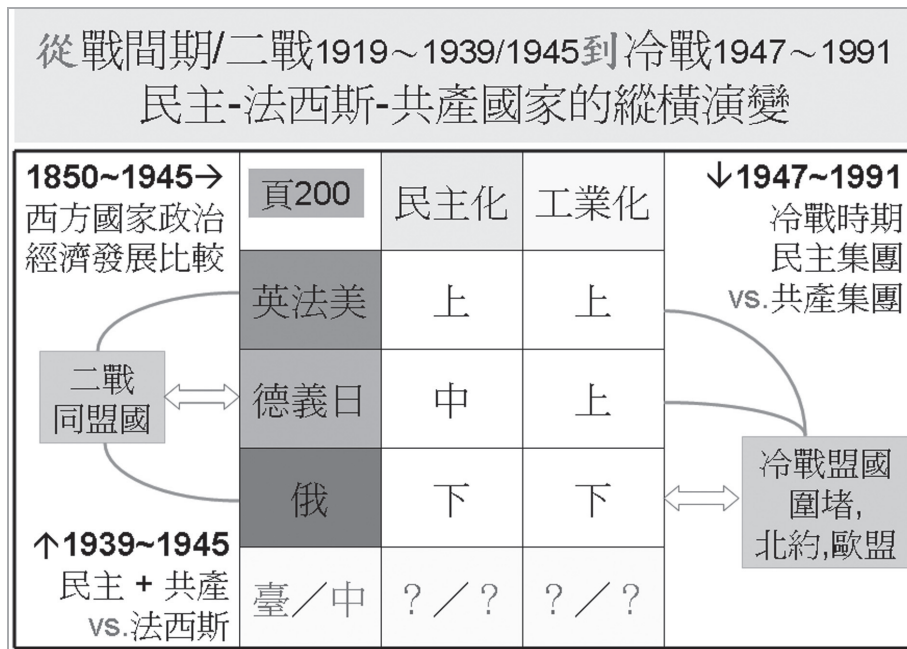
從戰間期/二戰1919～1939/1945到冷戰1947～1991
民主-法西斯-共產國家的縱橫演變

1850~1945→
西方國家政治經濟發展比較

| 頁200 | 民主化 | 工業化 |
|---|---|---|
| 英法美 | 上 | 上 |
| 德義日 | 中 | 上 |
| 俄 | 下 | 下 |
| 臺／中 | ？／？ | ？／？ |

↓1947~1991
冷戰時期
民主集團
vs.共產集團

二戰
同盟國

冷戰盟國
圍堵,
北約,歐盟

↑1939~1945
民主 + 共產
vs.法西斯